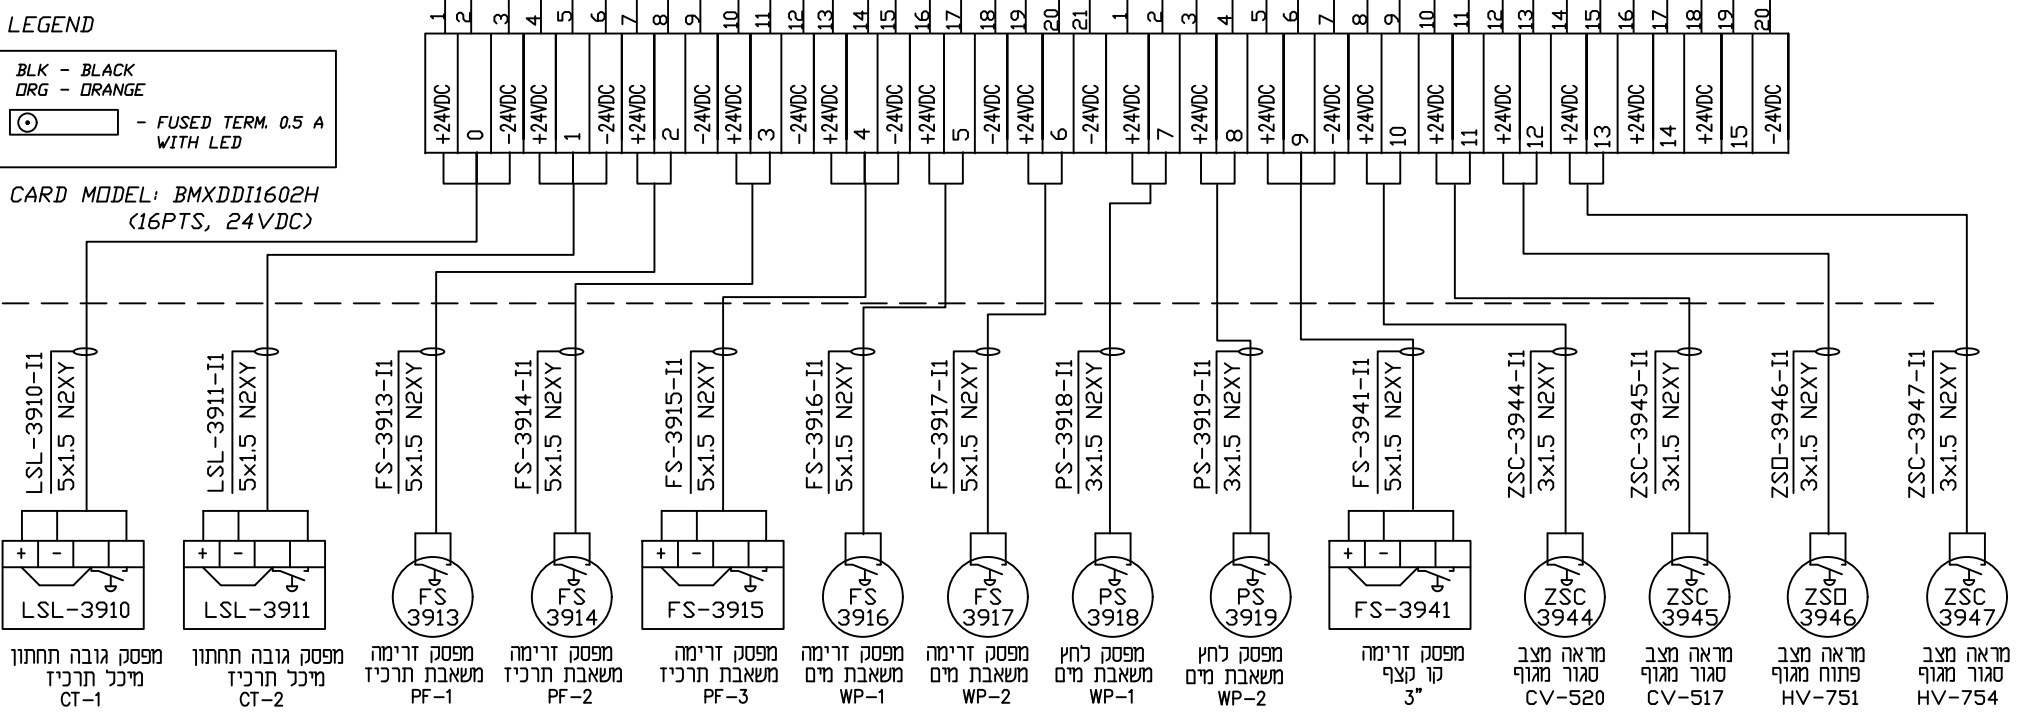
LEGEND

BLK - BLACK
ORG - ORANGE
- FUSED TERM. 0.5 A WITH LED

CARD MODEL: BMXDDI1602H (16PTS, 24VDC)

1 2 3 4 5 6 7 8 9 10 11 12 13 14 15 16 17 18 19 20 21 1 2 3 4 5 6 7 8 9 10 11 12 13 14 15 16 17 18 19 20

+24VDC 0 -24VDC +24VDC 1 -24VDC +24VDC 2 -24VDC +24VDC 3 -24VDC +24VDC 4 -24VDC +24VDC 5 -24VDC +24VDC 6 -24VDC +24VDC 7 +24VDC 8 +24VDC 9 -24VDC +24VDC 10 +24VDC 11 +24VDC 12 +24VDC 13 +24VDC 14 +24VDC 15 -24VDC

LSL-3910-I1 5x1.5 N2XY
LSL-3911-I1 5x1.5 N2XY
FS-3913-I1 5x1.5 N2XY
FS-3914-I1 5x1.5 N2XY
FS-3915-I1 5x1.5 N2XY
FS-3916-I1 5x1.5 N2XY
FS-3917-I1 5x1.5 N2XY
PS-3918-I1 3x1.5 N2XY
PS-3919-I1 3x1.5 N2XY
FS-3941-I1 5x1.5 N2XY
ZSC-3944-I1 3x1.5 N2XY
ZSC-3945-I1 3x1.5 N2XY
ZSO-3946-I1 3x1.5 N2XY
ZSC-3947-I1 3x1.5 N2XY

+ - LSL-3910
+ - LSL-3911
FS 3913
FS 3914
+ - FS-3915
FS 3916
FS 3917
PS 3918
PS 3919
+ - FS-3941
ZSC 3944
ZSC 3945
ZSO 3946
ZSC 3947

מפסק גובה תחתון מיכל תרכיז CT-1
מפסק גובה תחתון מיכל תרכיז CT-2
מפסק זרימה משאבת תרכיז PF-1
מפסק זרימה משאבת תרכיז PF-2
מפסק זרימה משאבת תרכיז PF-3
מפסק זרימה משאבת מים WP-1
מפסק זרימה משאבת מים WP-2
מפסק לחץ משאבת מים WP-1
מפסק לחץ משאבת מים WP-2
מפסק זרימה קו קצף 3"
מראה מצב סגור מגוף CV-520
מראה מצב סגור מגוף CV-517
מראה מצב פתוח מגוף HV-751
מראה מצב סגור מגוף HV-754